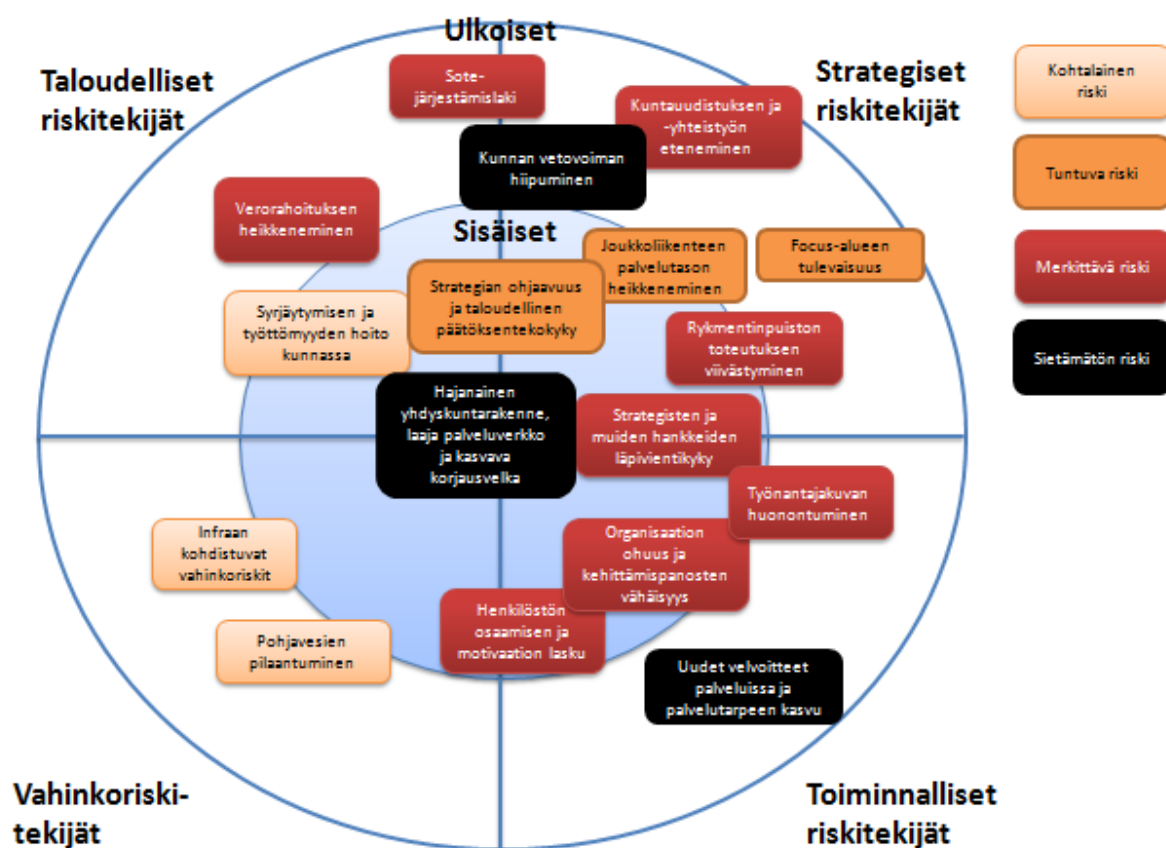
Ulkoiset

Taloudelliset riskitekijät

Strategiset riskitekijät

Kohtalainen riski

Tuntuva riski

Merkittävä riski

Sietämätön riski

Sote-järjestämislaki

Kuntauudistuksen ja -yhteistyön eteneminen

Kunnan vetovoiman hiipuminen

Verorahoituksen heikkeneminen

Sisäiset

Joukkoliikenteen palvelutason heikkeneminen

Focus-alueen tulevaisuus

Strategian ohjaavuus ja taloudellinen päätöksentekokyky

Syrjäytymisen ja työttömyyden hoito kunnassa

Rykmentinpuiston toteutuksen viivästyminen

Hajanainen yhdyskuntarakenne, laaja palveluverkko ja kasvava korjausvelka

Strategisten ja muiden hankkeiden läpivientikyky

Työnantajakuvan huonontuminen

Infraan kohdistuvat vahinkoriskit

Organisaation ohuus ja kehittämispanosten vähäisyys

Henkilöstön osaamisen ja motivaation lasku

Pohjavesien pilaantuminen

Uudet velvoitteet palveluissa ja palvelutarpeen kasvu

Vahinkoriskitekijät

Toiminnalliset riskitekijät